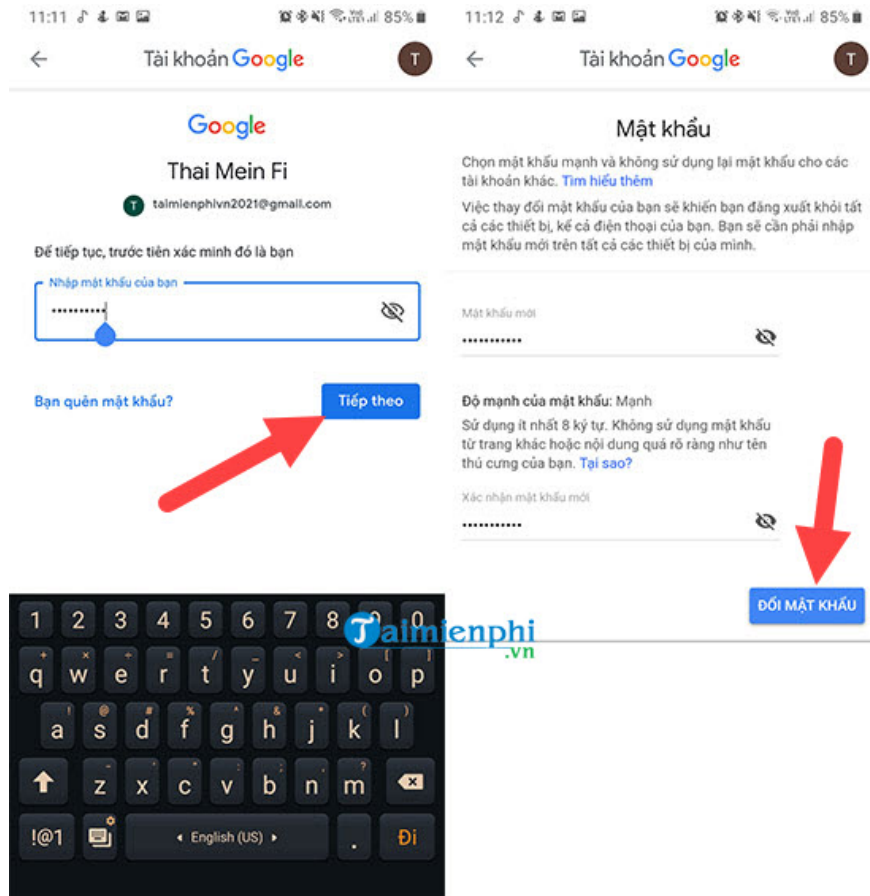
11:11 85%

Tài khoản Google T

Google

Thai Mein Fi

T taimienphivn2021@gmail.com

Để tiếp tục, trước tiên xác minh đó là bạn

Nhập mật khẩu của bạn

••••••••••

Bạn quên mật khẩu?

Tiếp theo

1 2 3 4 5 6 7 8 9 0

q w e r t y u i o p

a s d f g h j k l

z x c v b n m

!#1 English (US) Đi

11:12 85%

Tài khoản Google T

Mật khẩu

Chọn mật khẩu mạnh và không sử dụng lại mật khẩu cho các tài khoản khác. Tìm hiểu thêm

Việc thay đổi mật khẩu của bạn sẽ khiến bạn đăng xuất khỏi tất cả các thiết bị, kể cả điện thoại của bạn. Bạn sẽ cần phải nhập mật khẩu mới trên tất cả các thiết bị của mình.

Mật khẩu mới

•••••••••••

Độ mạnh của mật khẩu: Mạnh

Sử dụng ít nhất 8 ký tự. Không sử dụng mật khẩu từ trang khác hoặc nội dung quá rõ ràng như tên thú cưng của bạn. Tại sao?

Xác nhận mật khẩu mới

•••••••••••

ĐỔI MẬT KHẨU

Taimienphi.vn